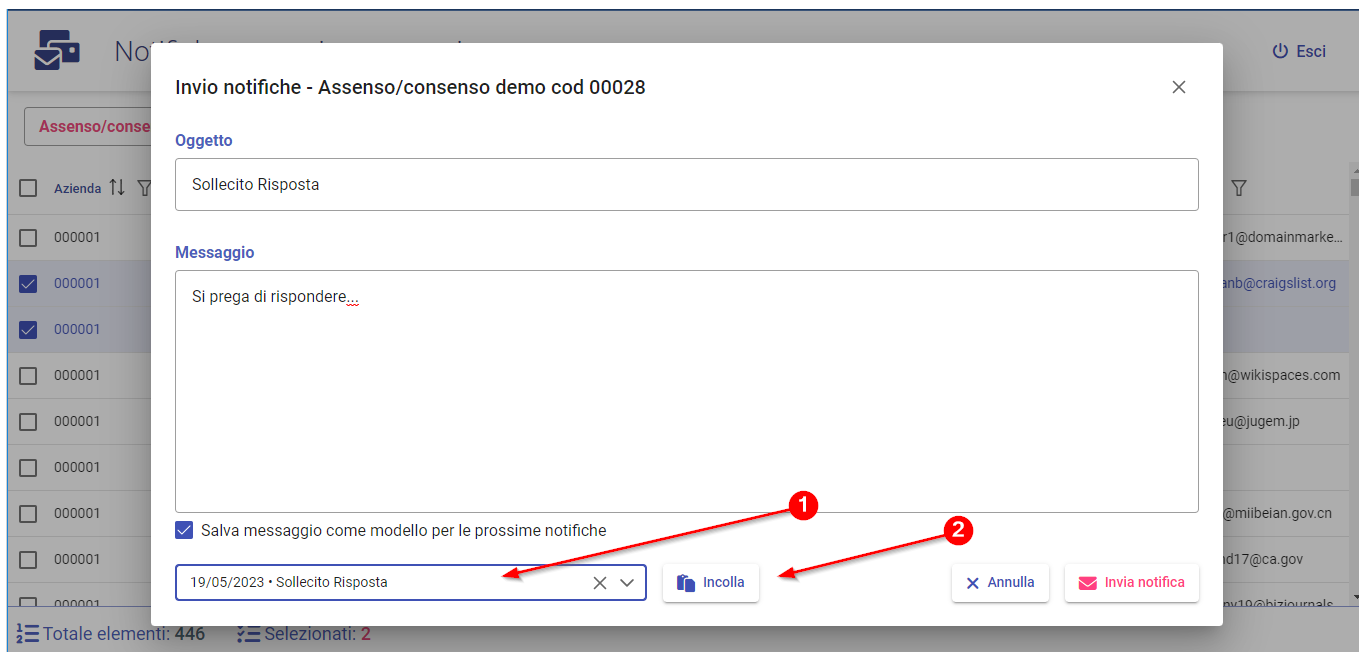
Notif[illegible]

Esci

Assenso/conse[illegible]

Azienda

000001
000001
000001
000001
000001
000001
000001
000001
000001

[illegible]r1@domainmarke...
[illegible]anb@craigslist.org
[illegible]n@wikispaces.com
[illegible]eu@jugem.jp
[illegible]@miibeian.gov.cn
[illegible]nd17@ca.gov
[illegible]nv19@bizjournals

Totale elementi: 446
Selezionati: 2

Invio notifiche - Assenso/consenso demo cod 00028

Oggetto

Sollecito Risposta

Messaggio

Si prega di rispondere....

Salva messaggio come modello per le prossime notifiche

19/05/2023 • Sollecito Risposta

Incolla

Annulla

Invia notifica

1

2